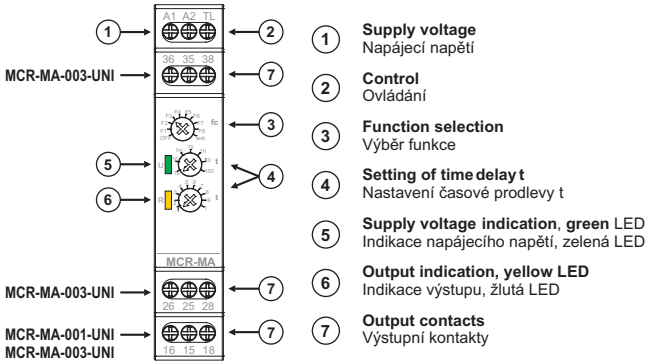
1
A1 A2 TL
2
MCR-MA-003-UNI
36 35 38
7
fc
3
5
U
t
4
6
R
t
MCR-MA
MCR-MA-003-UNI
26 25 28
7
MCR-MA-001-UNI
MCR-MA-003-UNI
16 15 18
7

1 **Supply voltage**
Napájecí napětí

2 **Control**
Ovládání

3 **Function selection**
Výběr funkce

4 **Setting of time delay t**
Nastavení časové prodlevy t

5 **Supply voltage indication**, **green** LED
Indikace napájecího napětí, zelená LED

6 **Output indication, yellow LED**
Indikace výstupu, žlutá LED

7 **Output contacts**
Výstupní kontakty